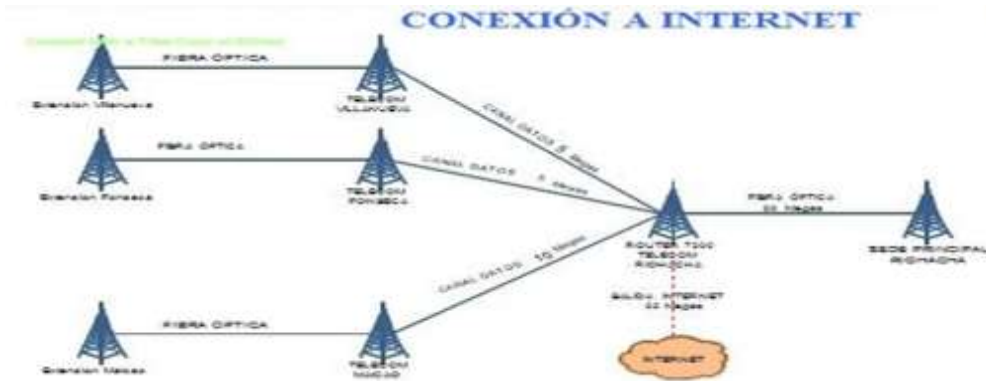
CONEXIÓN A INTERNET

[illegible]

FIBRA OPTICA

Extension Villanueva

TELECOM VILLANUEVA

CANAL DATOS 5 Megas

FIBRA OPTICA

Extension Fonseca

TELECOM FONSECA

CANAL DATOS 5 Megas

FIBRA OPTICA 20 Megas

ROUTER 7200 TELECOM RIOHACHA

SEDE PRINCIPAL RIOHACHA

CANAL DATOS 10 Megas

SALIDA INTERNET 20 Megas

FIBRA OPTICA

Extension Maicao

TELECOM MAICAO

INTERNET